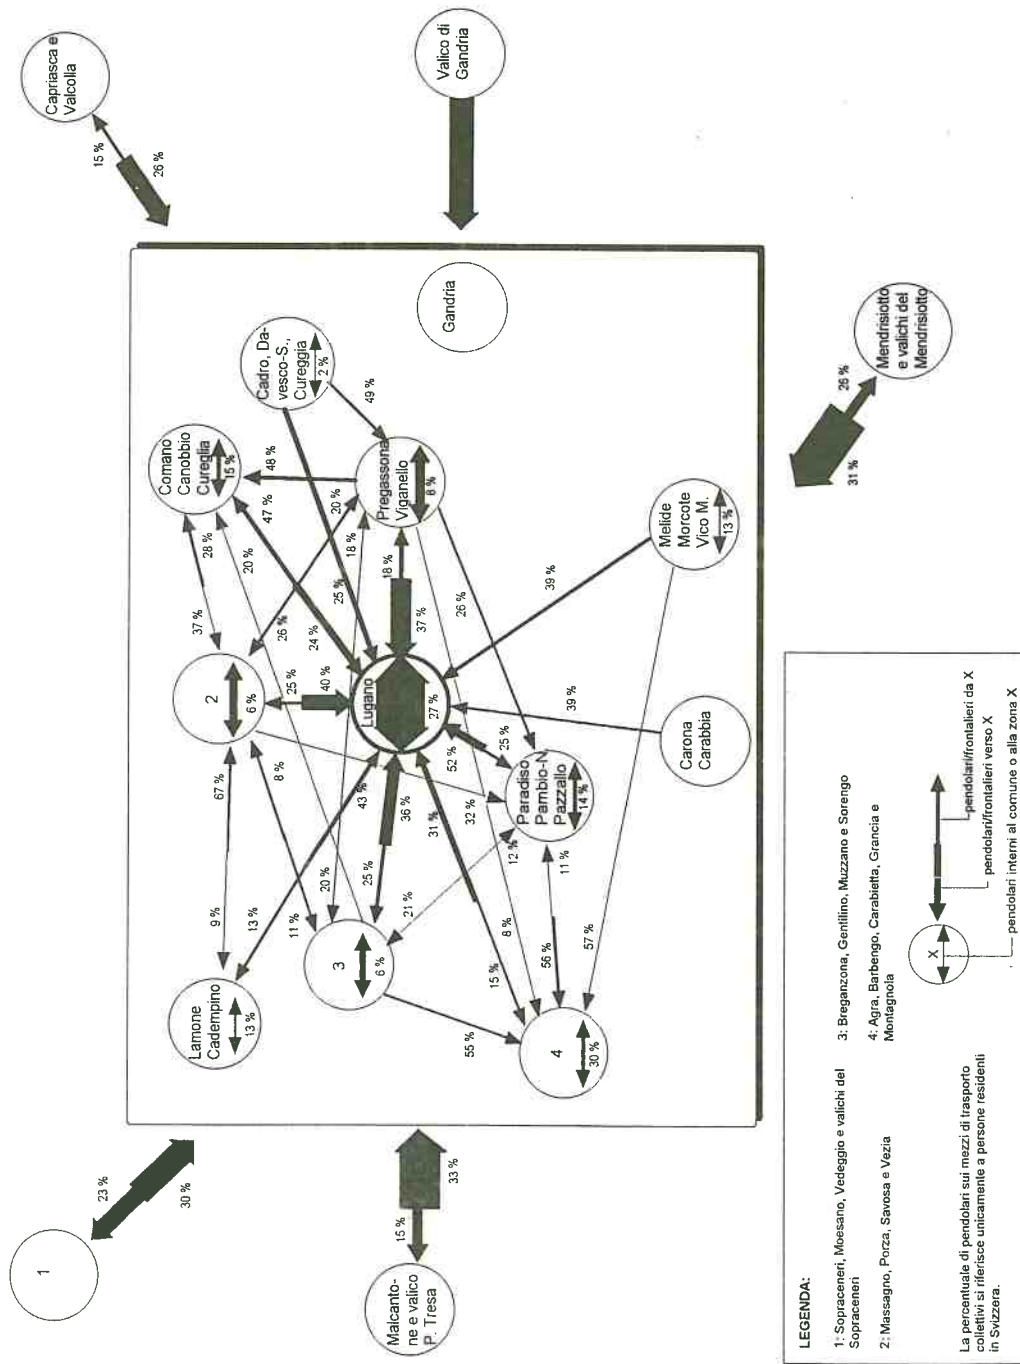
Capriasca e Valcolla

15 %

26 %

Valico di Gandria

Gandria

Cadro, Davesco-S., Cureggia

2 %

49 %

Comano Canobbio Cureglia

15 %

48 %

Pregassona Viganello

8 %

Mendrisiotto e valichi del Mendrisiotto

25 %

31 %

Melide Morcote Vico M.

13 %

39 %

47 %

20 %

18 %

25 %

28 %

20 %

37 %

26 %

24 %

18 %

37 %

26 %

2

6 %

25 %

40 %

Lugano

27 %

39 %

Carona Carabbia

25 %

52 %

Paradiso Pambio-N. Pazzallo

14 %

67 %

8 %

43 %

36 %

32 %

12 %

11 %

9 %

13 %

11 %

20 %

25 %

21 %

31 %

8 %

15 %

56 %

57 %

Lamone Cadempino

13 %

3

6 %

55 %

4

30 %

1

23 %

30 %

15 %

33 %

Malcantone e valico P. Tresa

LEGENDA:

1: Sopraceneri, Moesano, Vedeggio e valichi del Sopraceneri

2: Massagno, Porza, Savosa e Vezia

3: Breganzona, Gentilino, Muzzano e Sorengo

4: Agra, Barbengo, Carabietta, Grancia e Montagnola

X

pendolari/frontalieri da X

pendolari/frontalieri verso X

pendolari interni al comune o alla zona X

La percentuale di pendolari sui mezzi di trasporto collettivi si riferisce unicamente a persone residenti in Svizzera.